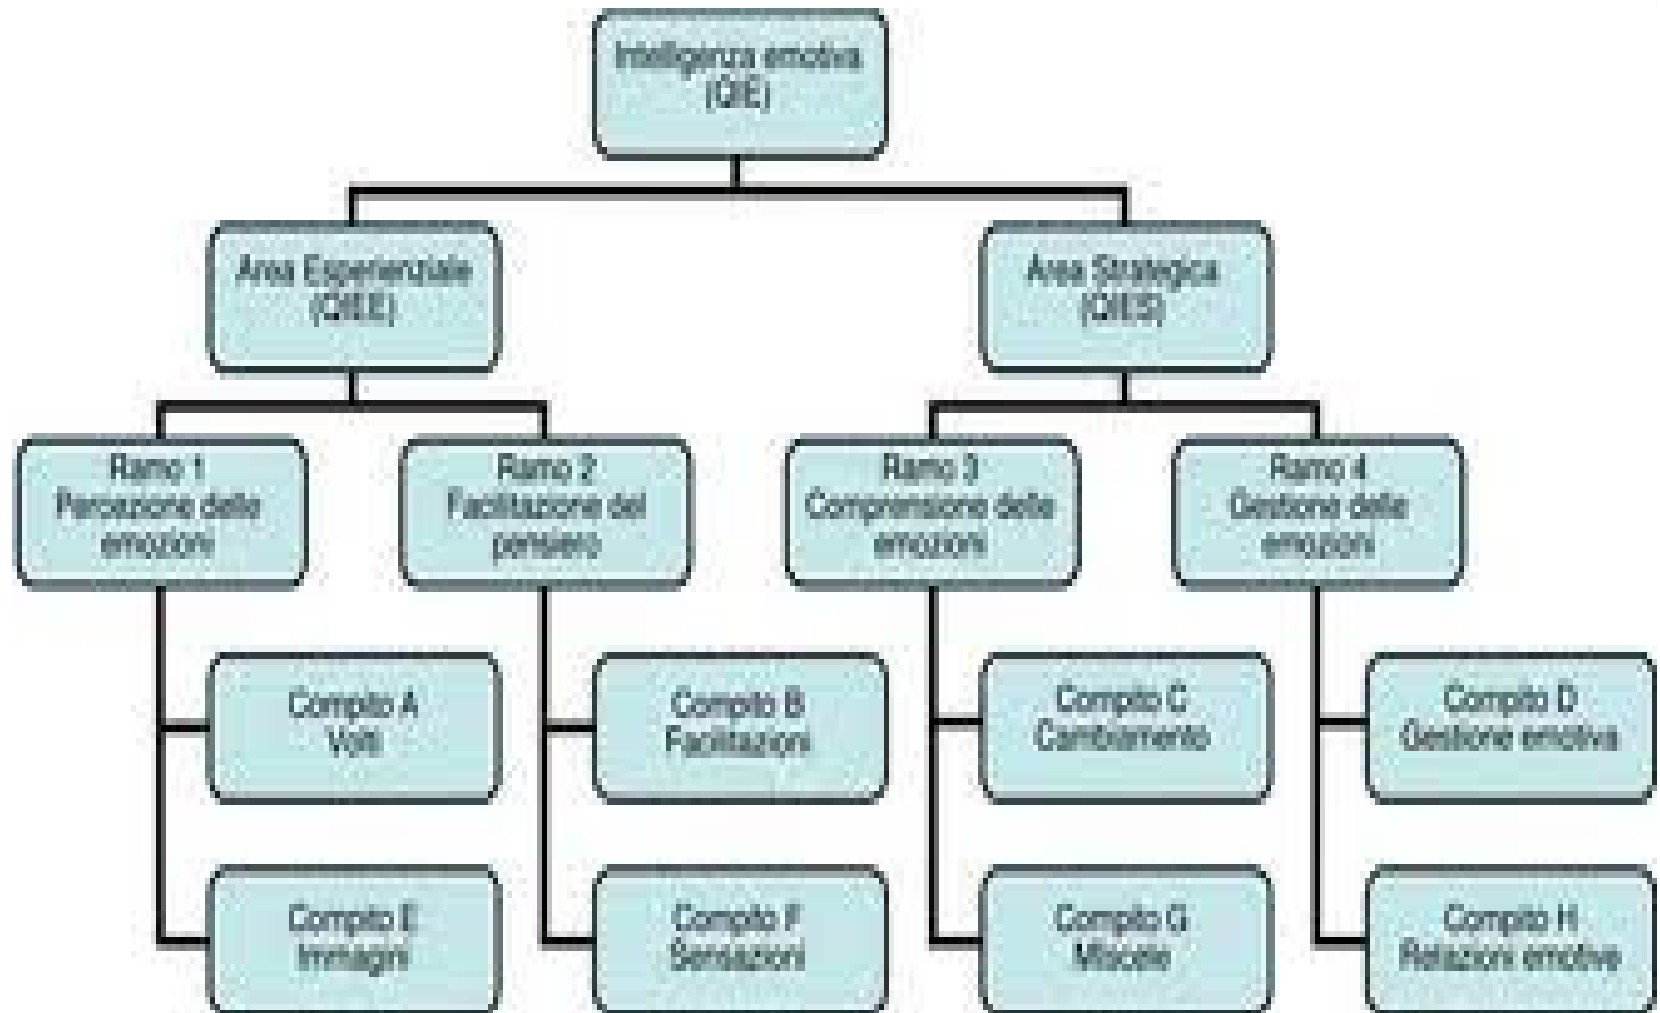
Intelligenza emotiva (QIE)

Area Esperienziale (QIEE)

Area Strategica (QIES)

Ramo 1 Percezione delle emozioni

Ramo 2 Facilitazione del pensiero

Ramo 3 Comprensione delle emozioni

Ramo 4 Gestione delle emozioni

Compito A Volti

Compito B Facilitazioni

Compito C Cambiamento

Compito D Gestione emotiva

Compito E Immagini

Compito F Sensazioni

Compito G Miscele

Compito H Relazioni emotive